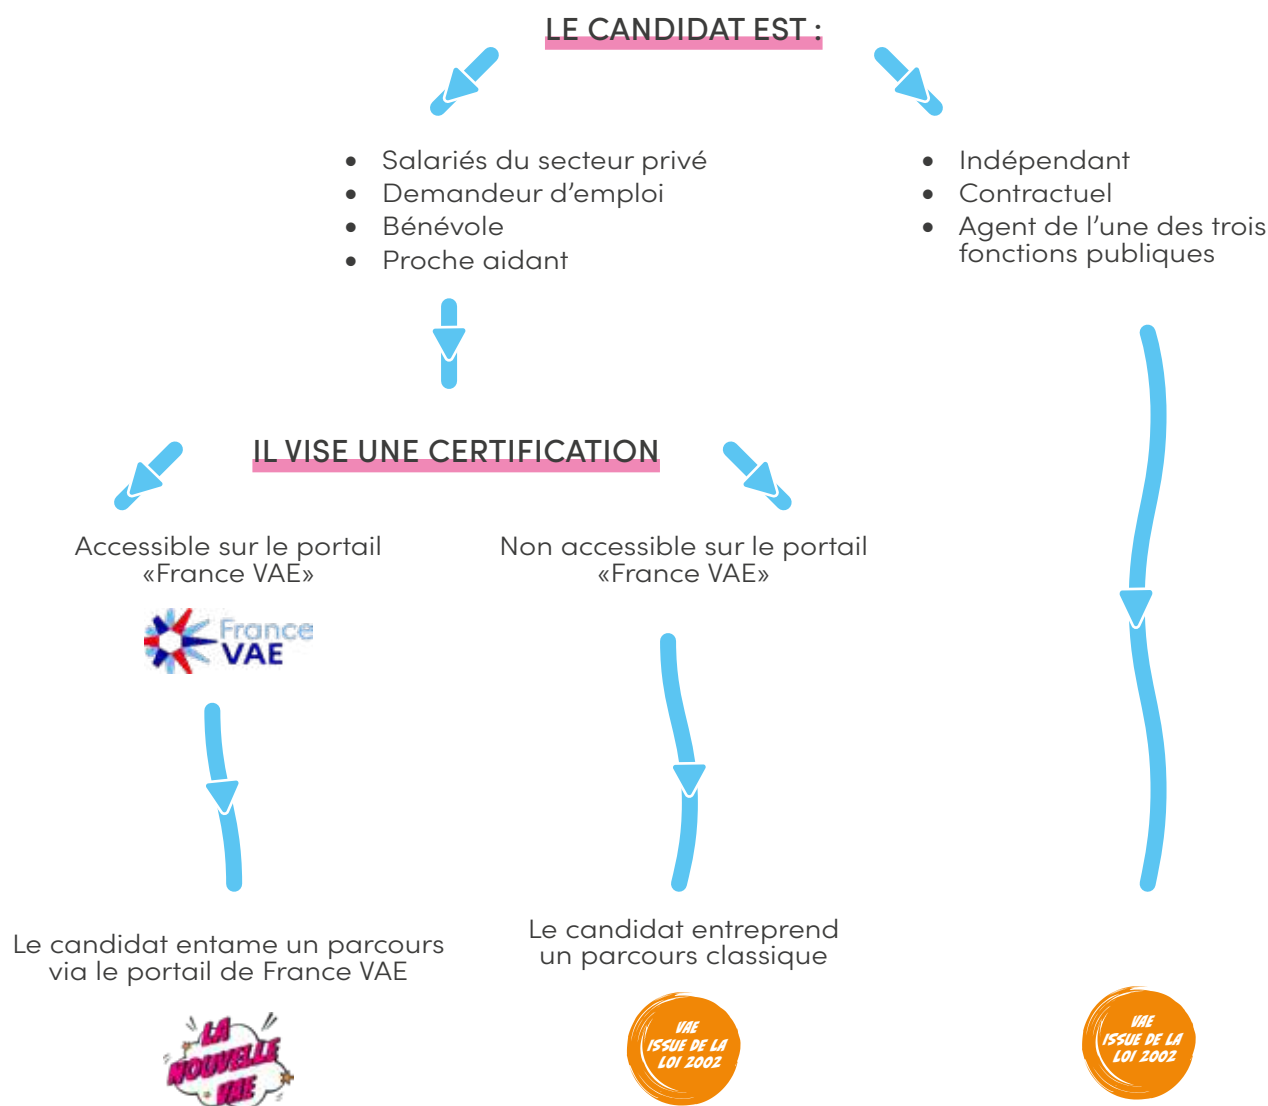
LE CANDIDAT EST :

- Salariés du secteur privé
- Demandeur d'emploi
- Bénévole
- Proche aidant

- Indépendant
- Contractuel
- Agent de l'une des trois fonctions publiques

IL VISE UNE CERTIFICATION

Accessible sur le portail «France VAE»

France VAE

Non accessible sur le portail «France VAE»

Le candidat entame un parcours via le portail de France VAE

LA NOUVELLE VAE

Le candidat entreprend un parcours classique

VAE ISSUE DE LA LOI 2002

VAE ISSUE DE LA LOI 2002